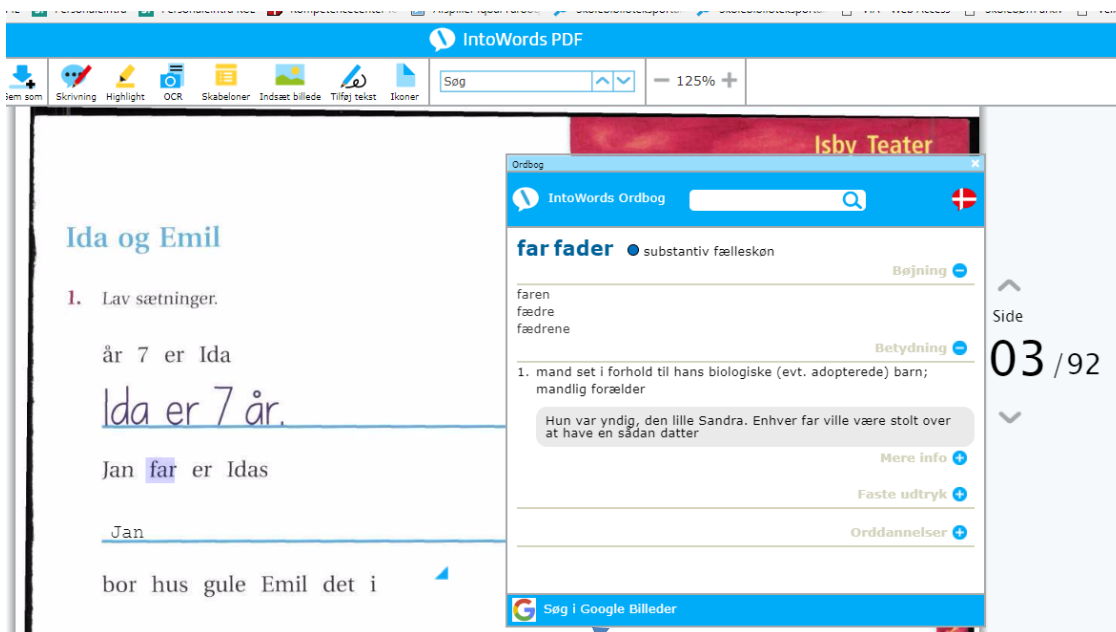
IntoWords PDF

Gem som | Skrivning | Highlight | OCR | Skabeloner | Indsæt billede | Tilføj tekst | Ikoner

Søg

125%

Isby Teater

Ida og Emil

1. Lav sætninger.

år 7 er Ida

Ida er 7 år.

Jan far er Idas

Jan

bor hus gule Emil det i

Ordbog

IntoWords Ordbog

far fader substantiv fælleskøn

Bøjning

faren
fædre
fædrene

Betydning

1. mand set i forhold til hans biologiske (evt. adopterede) barn; mandlig forælder

Hun var yndig, den lille Sandra. Enhver far ville være stolt over at have en sådan datter

Mere info

Faste udtryk

Orddannelser

Søg i Google Billeder

Side

03 / 92